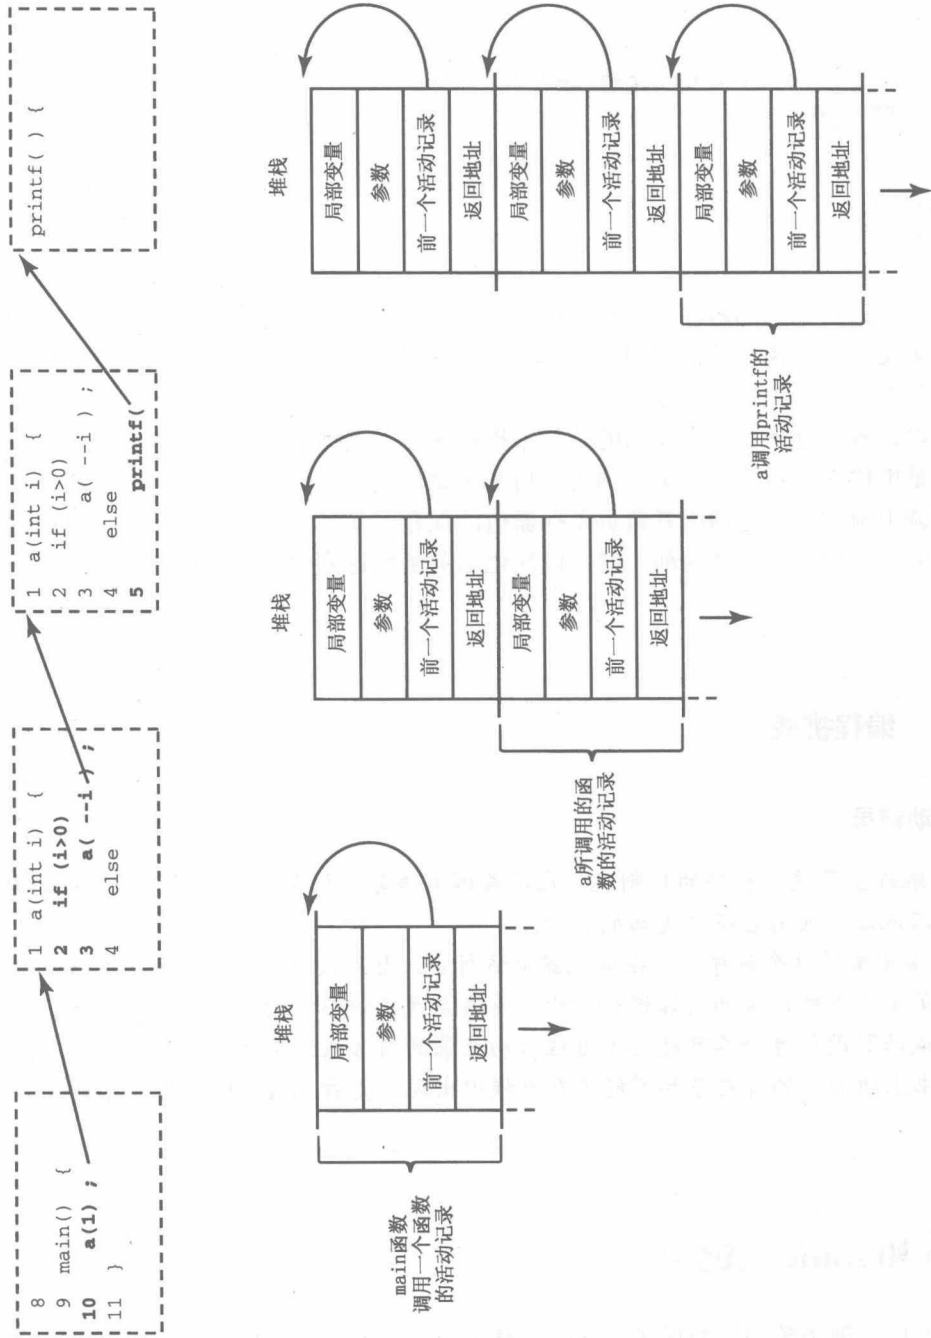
8
9 main() {
10 a(1) ;
11 }

1 a(int i) {
2 if (i>0)
3 a( --i ) ;
4 else

1 a(int i) {
2 if (i>0)
3 a( --i ) ;
4 else
5 printf(

printf( ) {

堆栈

| 局部变量 |
|---|
| 参数 |
| 前一个活动记录 |
| 返回地址 |

main函数调用一个函数的活动记录

堆栈

| 局部变量 |
|---|
| 参数 |
| 前一个活动记录 |
| 返回地址 |
| 局部变量 |
| 参数 |
| 前一个活动记录 |
| 返回地址 |

a所调用的函数的活动记录

堆栈

| 局部变量 |
|---|
| 参数 |
| 前一个活动记录 |
| 返回地址 |
| 局部变量 |
| 参数 |
| 前一个活动记录 |
| 返回地址 |
| 局部变量 |
| 参数 |
| 前一个活动记录 |
| 返回地址 |

a调用printf的活动记录